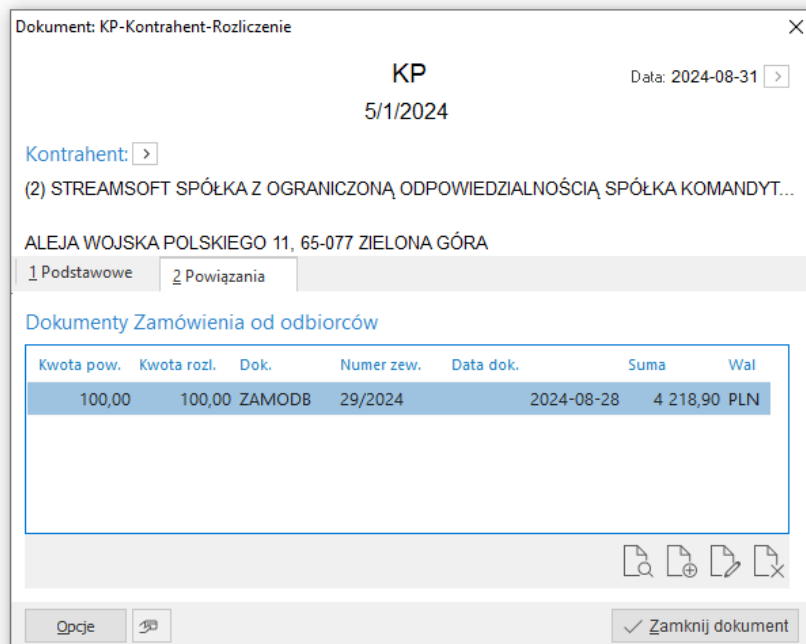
Dokument: KP-Kontrahent-Rozliczenie

KP
5/1/2024

Data: 2024-08-31 >

Kontrahent: >

(2) STREAMSOFT SPÓŁKA Z OGRANICZONĄ ODPOWIEDZIALNOŚCIĄ SPÓŁKA KOMANDYT...

ALEJA WOJSKA POLSKIEGO 11, 65-077 ZIELONA GÓRA

1 Podstawowe
2 Powiązania

Dokumenty Zamówienia od odbiorców

| Kwota pow. | Kwota rozl. | Dok. | Numer zew. | Data dok. | Suma | Wal |
|---|---|---|---|---|---|---|
| 100,00 | 100,00 | ZAMODB | 29/2024 | 2024-08-28 | 4 218,90 | PLN |

Opcje

Zamknij dokument